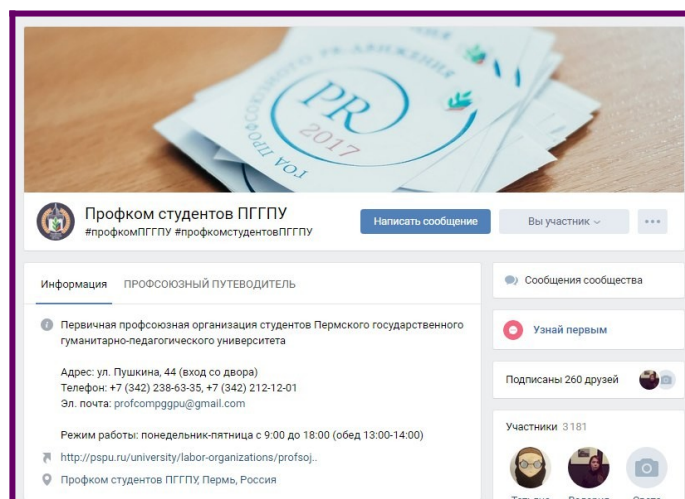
PR
2017
ГОД ПРОФСОЮЗНОГО РАЗВИТИЯ

Профком студентов ПГГПУ
#профкомПГГПУ #профкомстудентовПГГПУ

Написать сообщение
Вы участник

Информация
ПРОФСОЮЗНЫЙ ПУТЕВОДИТЕЛЬ

Первичная профсоюзная организация студентов Пермского государственного гуманитарно-педагогического университета

Адрес: ул. Пушкина, 44 (вход со двора)
Телефон: +7 (342) 238-63-35, +7 (342) 212-12-01
Эл. почта: profcompggpu@gmail.com

Режим работы: понедельник-пятница с 9:00 до 18:00 (обед 13:00-14:00)

http://pspu.ru/university/labor-organizations/profsoj..

Профком студентов ПГГПУ, Пермь, Россия

Сообщения сообщества

Узнай первым

Подписаны 260 друзей

Участники 3 181

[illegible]
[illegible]
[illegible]